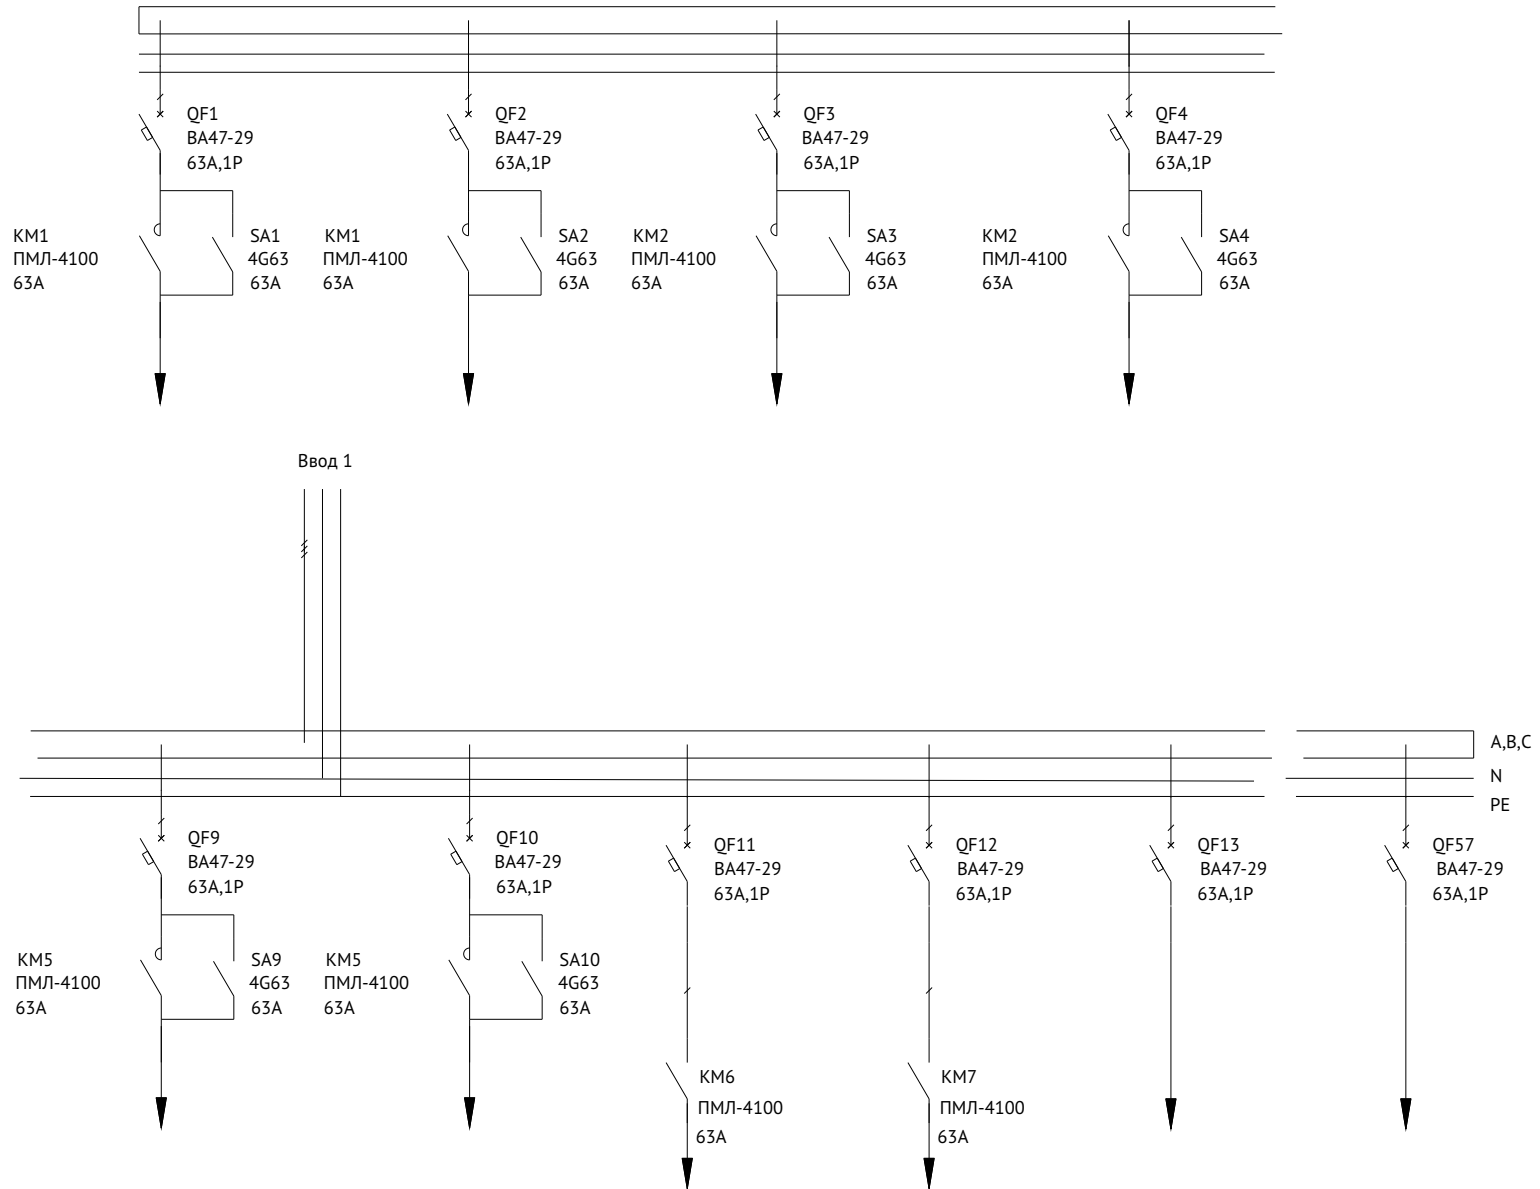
QF1
ВА47-29
63А,1Р

KM1
ПМЛ-4100
63А

SA1
4G63
63А

QF2
ВА47-29
63А,1Р

KM1
ПМЛ-4100
63А

SA2
4G63
63А

QF3
ВА47-29
63А,1Р

KM2
ПМЛ-4100
63А

SA3
4G63
63А

QF4
ВА47-29
63А,1Р

KM2
ПМЛ-4100
63А

SA4
4G63
63А

Ввод 1

A,B,C
N
PE

QF9
ВА47-29
63А,1Р

KM5
ПМЛ-4100
63А

SA9
4G63
63А

QF10
ВА47-29
63А,1Р

KM5
ПМЛ-4100
63А

SA10
4G63
63А

QF11
ВА47-29
63А,1Р

KM6
ПМЛ-4100
63А

QF12
ВА47-29
63А,1Р

KM7
ПМЛ-4100
63А

QF13
ВА47-29
63А,1Р

QF57
ВА47-29
63А,1Р